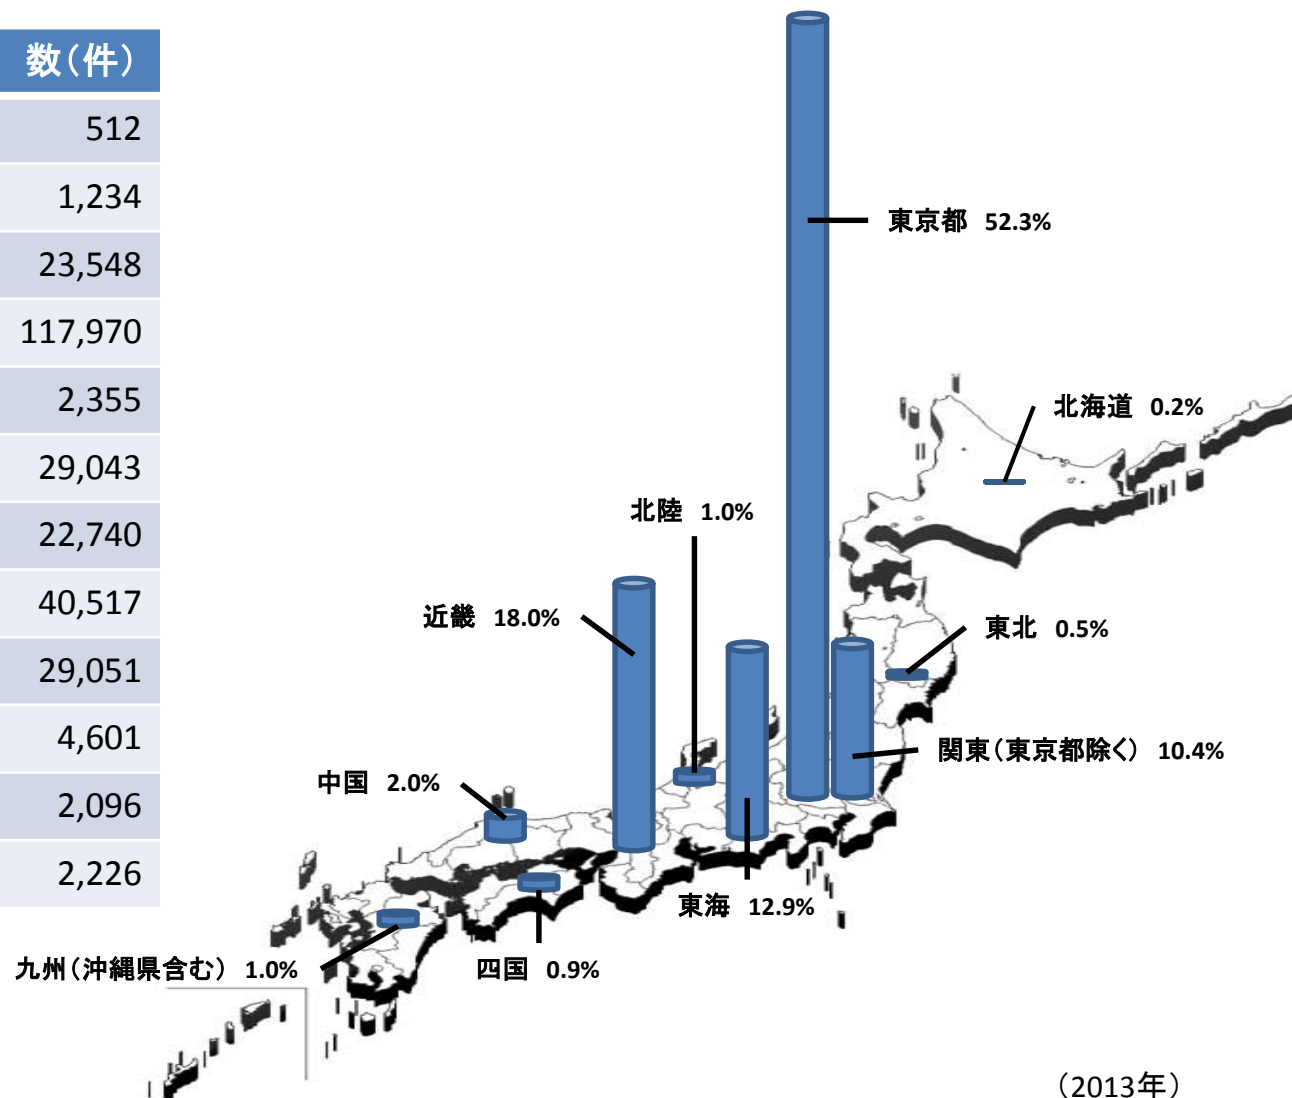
| 数（件） |
|---|
| 512 |
| 1,234 |
| 23,548 |
| 117,970 |
| 2,355 |
| 29,043 |
| 22,740 |
| 40,517 |
| 29,051 |
| 4,601 |
| 2,096 |
| 2,226 |

東京都 52.3%

北海道 0.2%

北陸 1.0%

近畿 18.0%

東北 0.5%

関東（東京都除く） 10.4%

中国 2.0%

東海 12.9%

九州（沖縄県含む） 1.0%

四国 0.9%

（2013年）